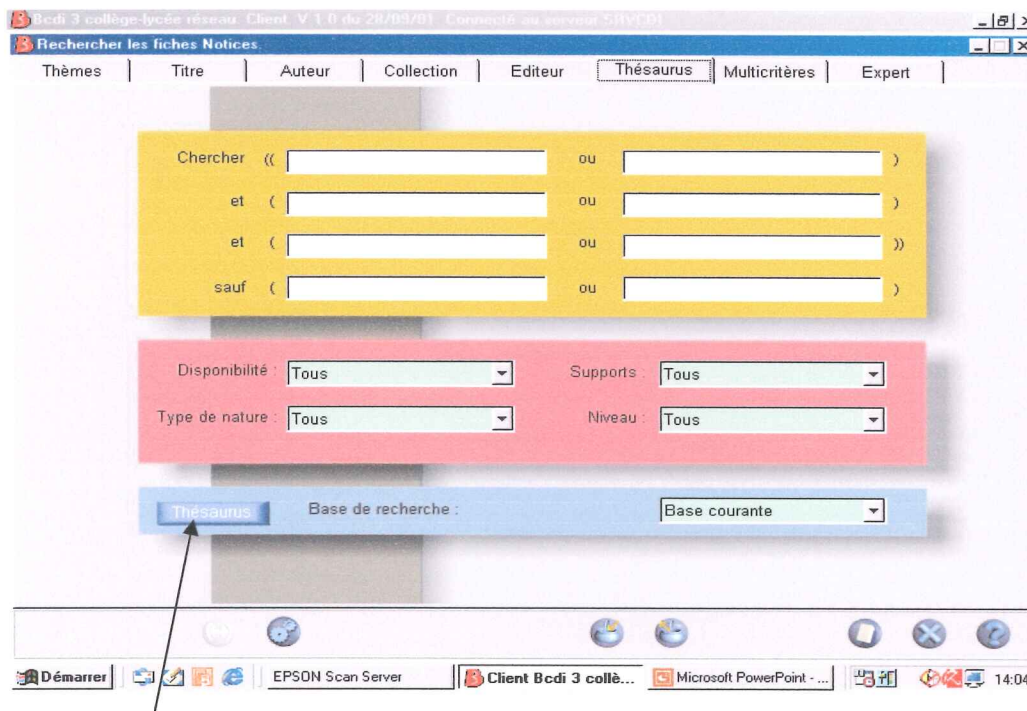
Bcdi 3 collège-lycée réseau. Client. V 1.0 du 28/09/01. Connecté au serveur SRVCDI

Rechercher les fiches Notices.

Thèmes | Titre | Auteur | Collection | Editeur | Thésaurus | Multicritères | Expert

Chercher (( ou )
et ( ou )
et ( ou ))
sauf ( ou )

Disponibilité : Tous
Supports Tous
Type de nature : Tous
Niveau : Tous

Thésaurus
Base de recherche : Base courante

Démarrer | EPSON Scan Server | Client Bcdi 3 collè... | Microsoft PowerPoint - ... | 14:04